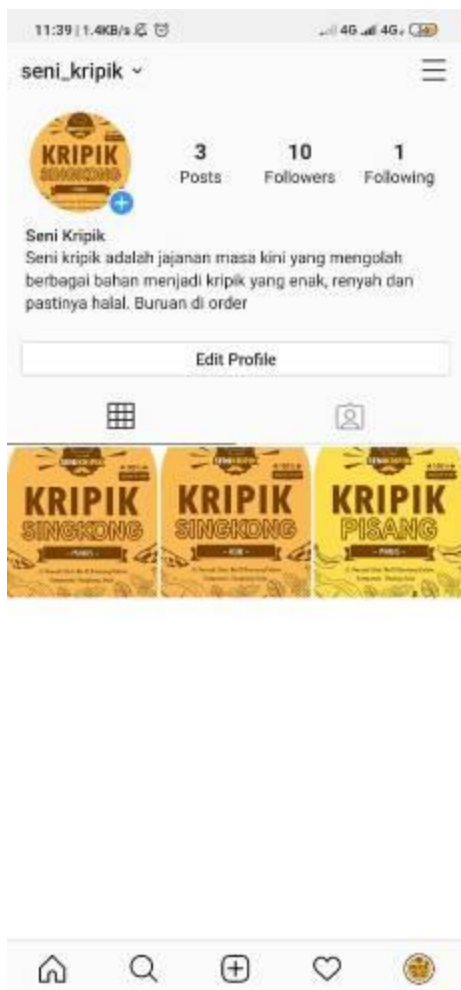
11:39 | 1.4KB/s 4G 4G

seni_kripik

KRIPIK SINGKONG

3
Posts

10
Followers

1
Following

Seni Kripik
Seni kripik adalah jajanan masa kini yang mengolah berbagai bahan menjadi kripik yang enak, renyah dan pastinya halal. Buruan di order

Edit Profile

KRIPIK SINGKONG
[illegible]

KRIPIK SINGKONG
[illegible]

KRIPIK PISANG
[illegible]